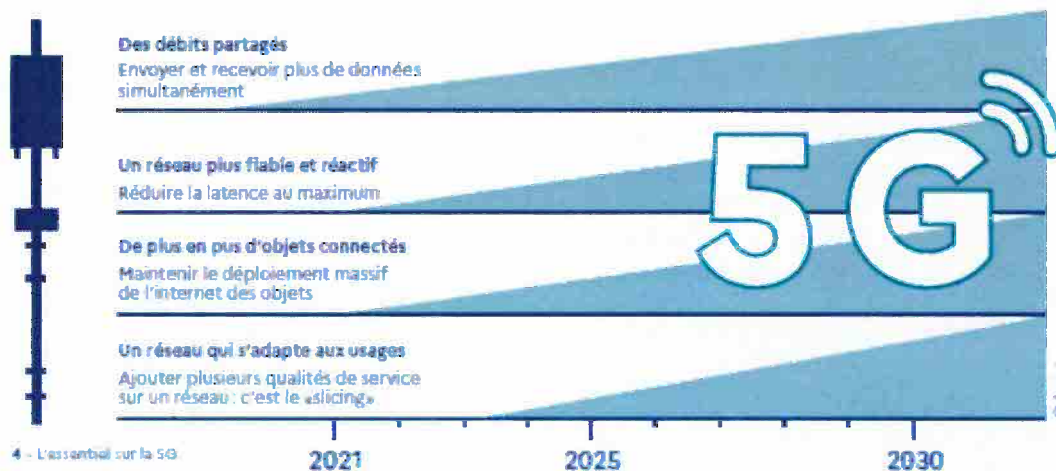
Des débits partagés
Envoyer et recevoir plus de données simultanément

Un réseau plus fiable et réactif
Réduire la latence au maximum

De plus en pus d'objets connectés
Maintenir le déploiement massif de l'internet des objets

Un réseau qui s'adapte aux usages
Ajouter plusieurs qualités de service sur un réseau : c'est le «slicing»

5G

4 - L'essentiel sur la 5G

2021

2025

2030